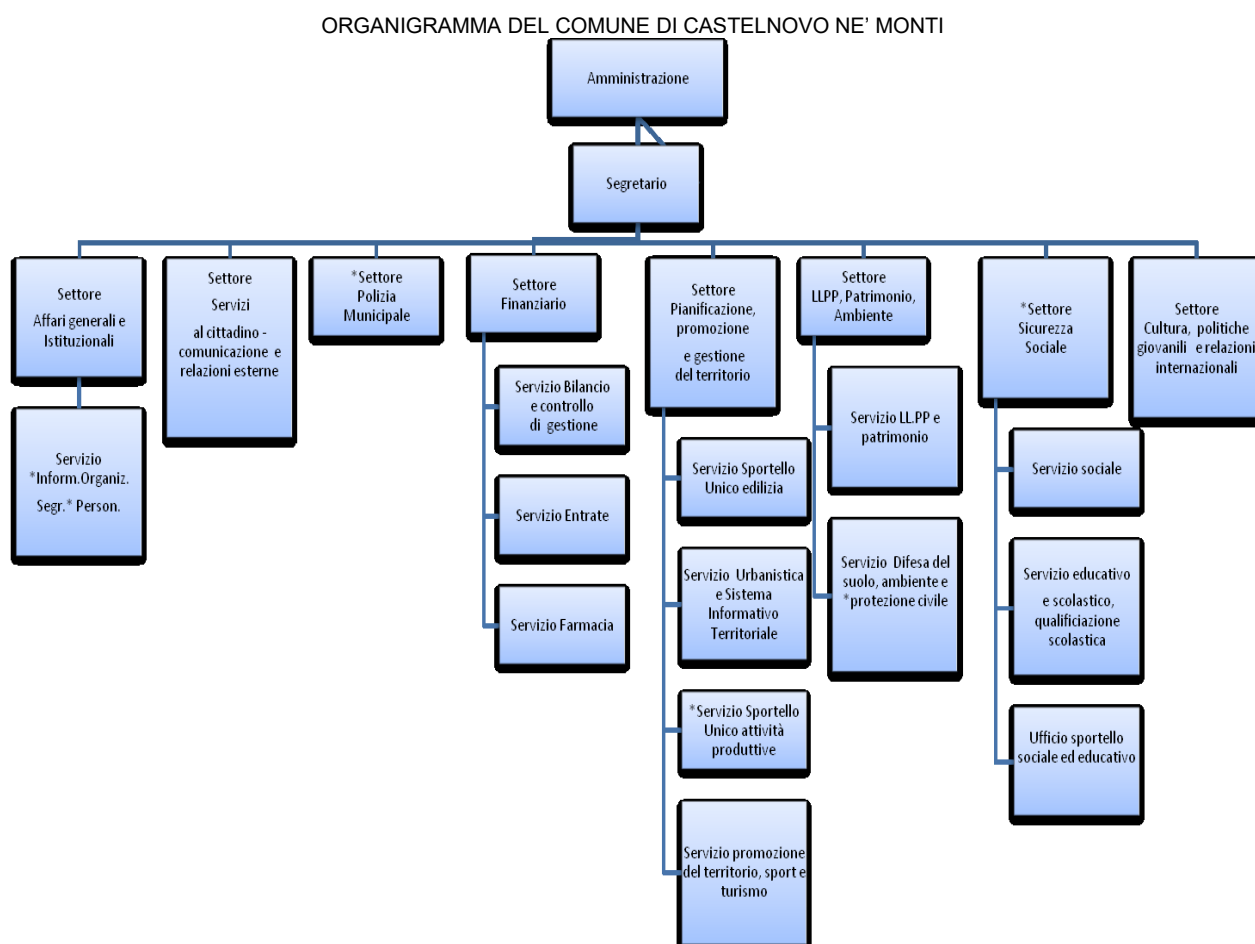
ORGANIGRAMMA DEL COMUNE DI CASTELNOVO NE' MONTI

Amministrazione

Segretario

Settore Affari generali e Istituzionali

Servizio *Inform.Organiz. Segr.* Person.

Settore Servizi al cittadino - comunicazione e relazioni esterne

*Settore Polizia Municipale

Settore Finanziario

Servizio Bilancio e controllo di gestione

Servizio Entrate

Servizio Farmacia

Settore Pianificazione, promozione e gestione del territorio

Servizio Sportello Unico edilizia

Servizio Urbanistica e Sistema Informativo Territoriale

*Servizio Sportello Unico attività produttive

Servizio promozione del territorio, sport e turismo

Settore LLPP, Patrimonio, Ambiente

Servizio LL.PP e patrimonio

Servizio Difesa del suolo, ambiente e *protezione civile

*Settore Sicurezza Sociale

Servizio sociale

Servizio educativo e scolastico, qualificiazione scolastica

Ufficio sportello sociale ed educativo

Settore Cultura, politiche giovanili e relazioni internazionali